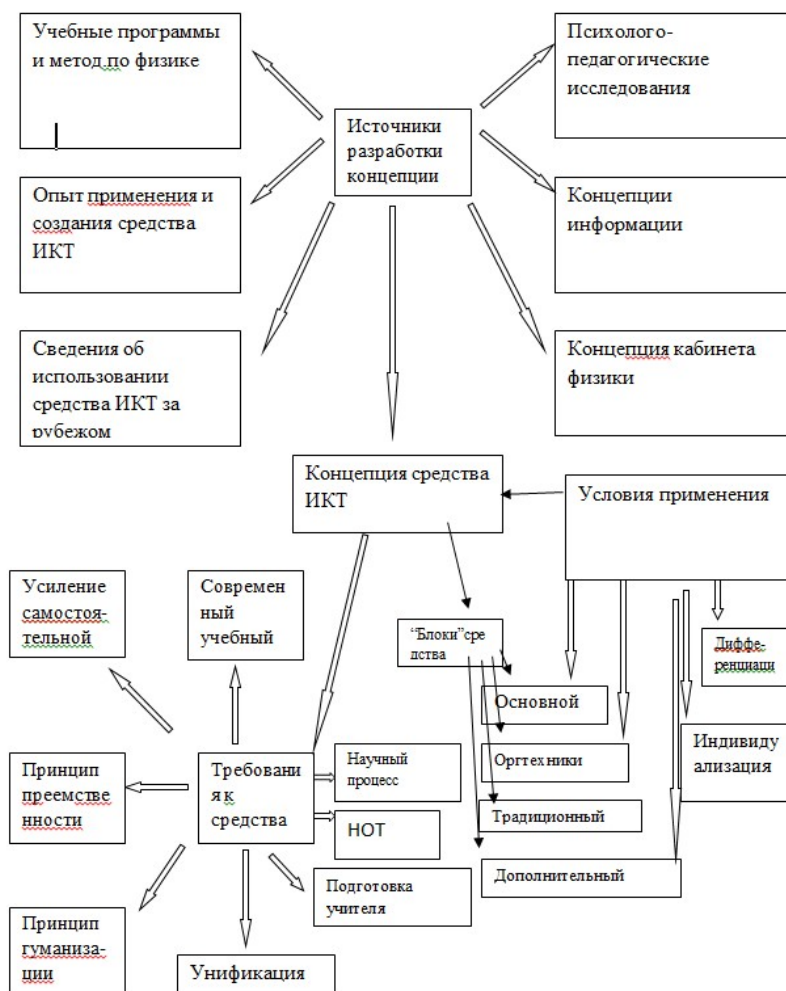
Учебные программы и метод по физике

Психолого-педагогические исследования

Источники разработки концепции

Опыт применения и создания средства ИКТ

Концепции информации

Сведения об использовании средства ИКТ за рубежом

Концепция кабинета физики

Концепция средства ИКТ

Условия применения

Усиление самостоя-тельной

Современ ный учебный

"Блоки"средства

Диффе-ренциаци

Основной

Оргтехники

Индивиду ализация

Принцип преемстве нности

Требовани я к средства

Научный процесс

НОТ

Традиционный

Дополнительный

Подготовка учителя

Принцип гуманиза-ции

Унификация